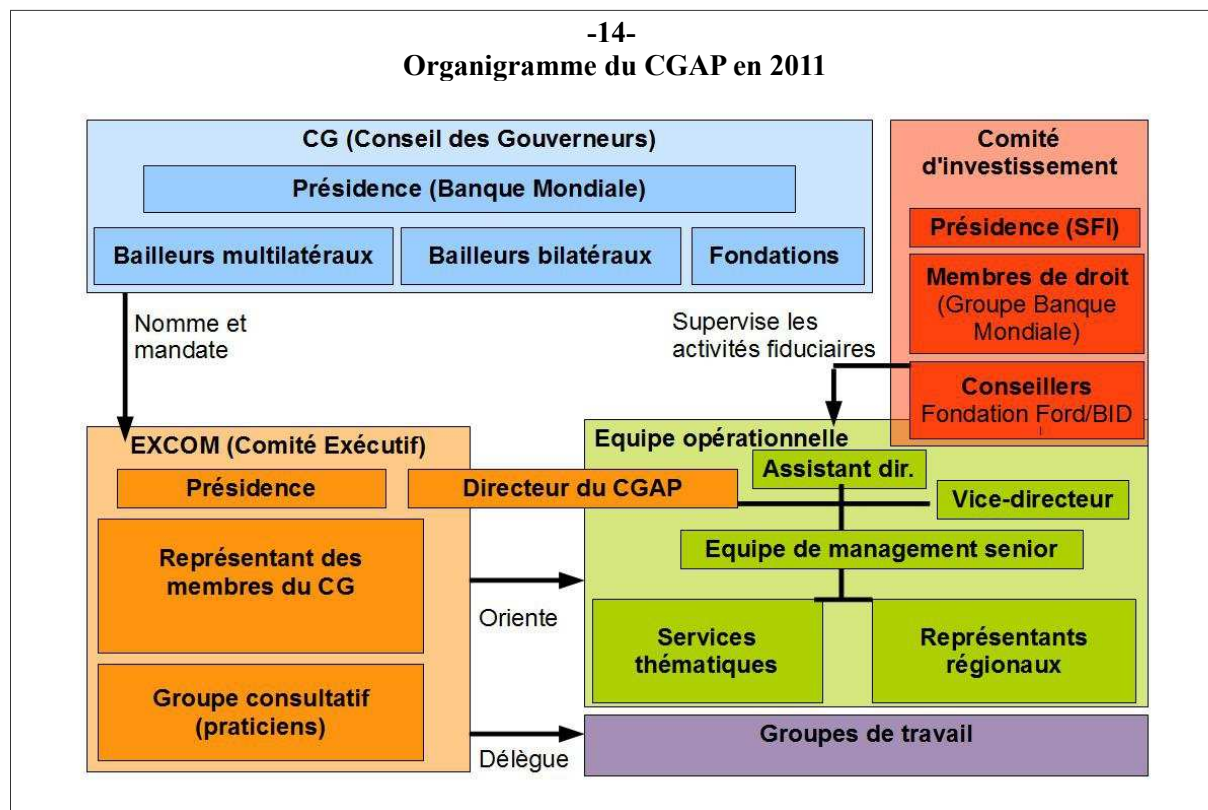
-14-
Organigramme du CGAP en 2011

CG (Conseil des Gouverneurs)

Présidence (Banque Mondiale)

Bailleurs multilatéraux

Bailleurs bilatéraux

Fondations

Comité d'investissement

Présidence (SFI)

Membres de droit (Groupe Banque Mondiale)

Conseillers Fondation Ford/BID

Nomme et mandate

Supervise les activités fiduciaires

EXCOM (Comité Exécutif)

Présidence

Directeur du CGAP

Représentant des membres du CG

Groupe consultatif (praticiens)

Equipe opérationnelle

Assistant dir.

Vice-directeur

Equipe de management senior

Services thématiques

Représentants régionaux

Oriente

Délègue

Groupes de travail